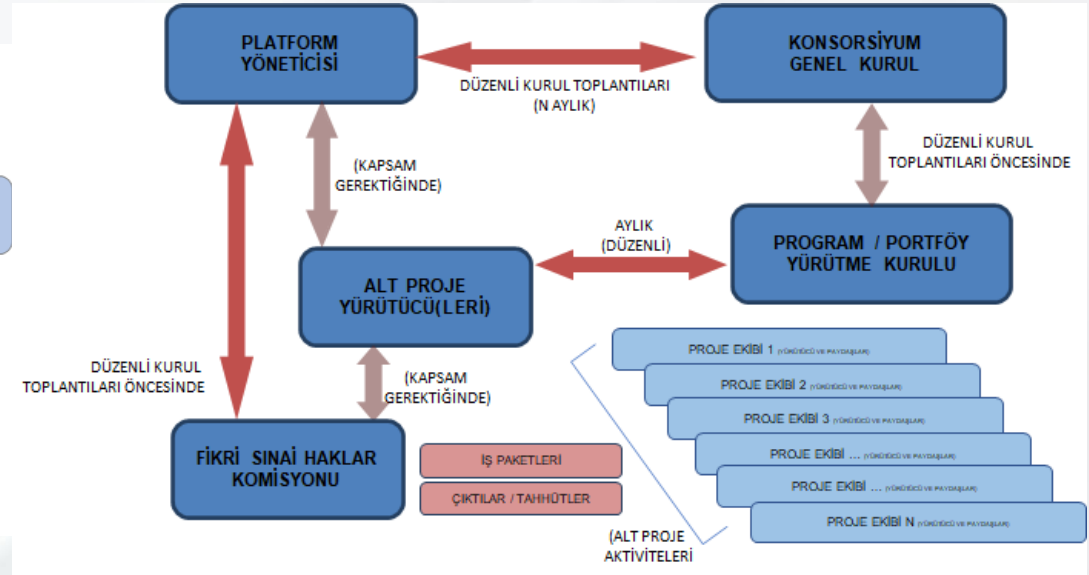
PLATFORM YÖNETİCİSİ

DÜZENLİ KURUL TOPLANTILARI (N AYLIK)

KONSORSİYUM GENEL KURUL

(KAPSAM GEREKTİĞİNDE)

DÜZENLİ KURUL TOPLANTILARI ÖNCESİNDE

AYLIK (DÜZENLİ)

ALT PROJE YÜRÜTÜCÜ(LERİ)

PROGRAM / PORTFÖY YÜRÜTME KURULU

DÜZENLİ KURUL TOPLANTILARI ÖNCESİNDE

(KAPSAM GEREKTİĞİNDE)

PROJE EKİBİ 1 (YÜRÜTÜCÜ VE PAYDAŞLAR)

PROJE EKİBİ 2 (YÜRÜTÜCÜ VE PAYDAŞLAR)

PROJE EKİBİ 3 (YÜRÜTÜCÜ VE PAYDAŞLAR)

PROJE EKİBİ ... (YÜRÜTÜCÜ VE PAYDAŞLAR)

PROJE EKİBİ ... (YÜRÜTÜCÜ VE PAYDAŞLAR)

PROJE EKİBİ N (YÜRÜTÜCÜ VE PAYDAŞLAR)

FİKRİ SINAİ HAKLAR KOMİSYONU

İŞ PAKETLERİ

ÇIKTILAR / TAHHÜTLER

(ALT PROJE AKTİVİTELERİ